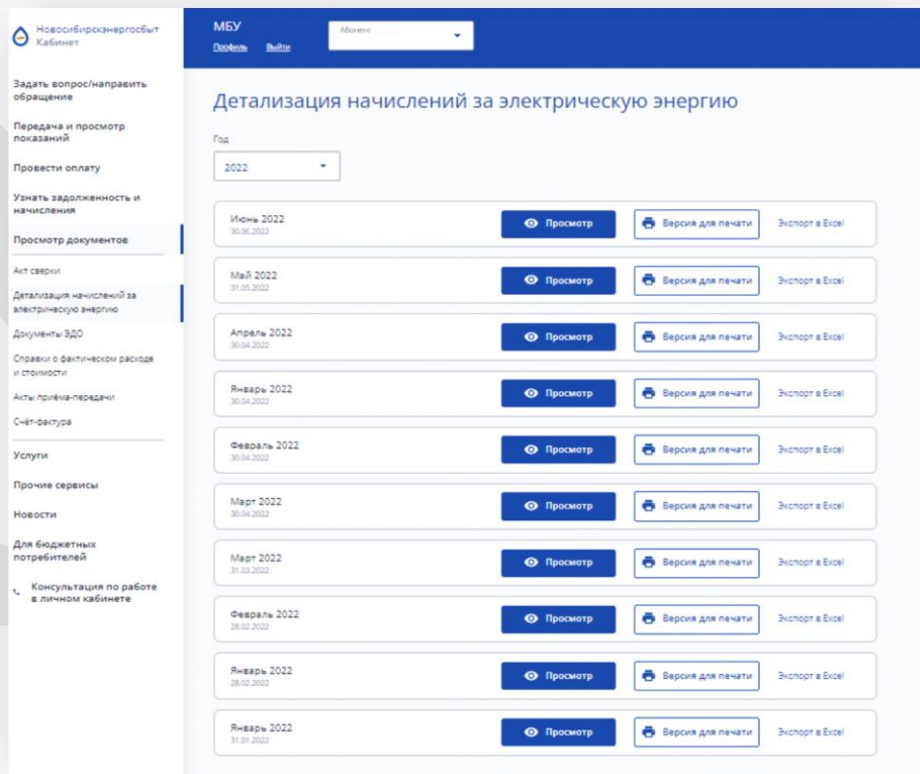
Новосибирскэнергосбыт
Кабинет

Задать вопрос/направить обращение
Передача и просмотр показаний
Провести оплату
Узнать задолженность и начисления
Просмотр документов
Акт сверки
Детализация начислений за электрическую энергию
Документы ЭДО
Справки о фактическом расходе и стоимости
Акты приёма-передачи
Счёт-фактура
Услуги
Прочие сервисы
Новости
Для бюджетных потребителей
Консультация по работе в личном кабинете

МБУ
Профиль Выйти
Абонент

Детализация начислений за электрическую энергию

Год
2022

Июнь 2022
30.06.2022
Просмотр
Версия для печати
Экспорт в Excel

Май 2022
31.05.2022
Просмотр
Версия для печати
Экспорт в Excel

Апрель 2022
30.04.2022
Просмотр
Версия для печати
Экспорт в Excel

Январь 2022
30.04.2022
Просмотр
Версия для печати
Экспорт в Excel

Февраль 2022
30.04.2022
Просмотр
Версия для печати
Экспорт в Excel

Март 2022
30.04.2022
Просмотр
Версия для печати
Экспорт в Excel

Март 2022
31.03.2022
Просмотр
Версия для печати
Экспорт в Excel

Февраль 2022
28.02.2022
Просмотр
Версия для печати
Экспорт в Excel

Январь 2022
28.02.2022
Просмотр
Версия для печати
Экспорт в Excel

Январь 2022
31.01.2022
Просмотр
Версия для печати
Экспорт в Excel